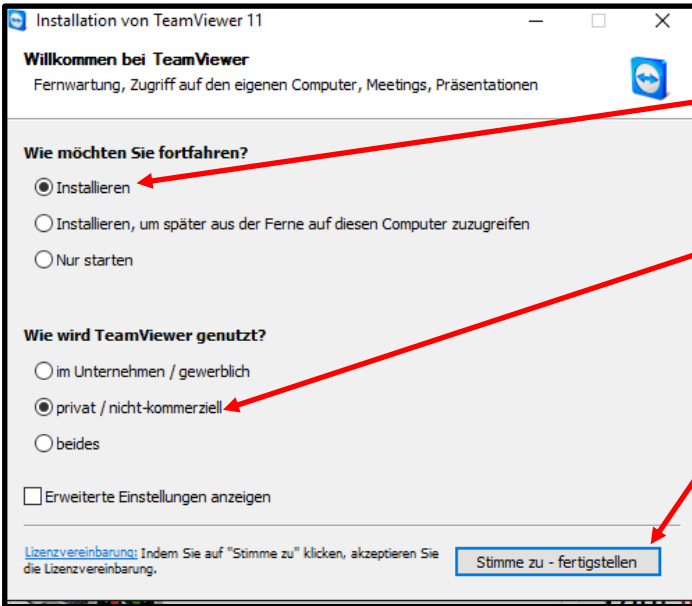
Installation von TeamViewer 11

Willkommen bei TeamViewer
Fernwartung, Zugriff auf den eigenen Computer, Meetings, Präsentationen

Wie möchten Sie fortfahren?
Installieren
Installieren, um später aus der Ferne auf diesen Computer zuzugreifen
Nur starten

Wie wird TeamViewer genutzt?
im Unternehmen / gewerblich
privat / nicht-kommerziell
beides

Erweiterte Einstellungen anzeigen

Lizenzvereinbarung: Indem Sie auf "Stimme zu" klicken, akzeptieren Sie die Lizenzvereinbarung.

Stimme zu - fertigstellen